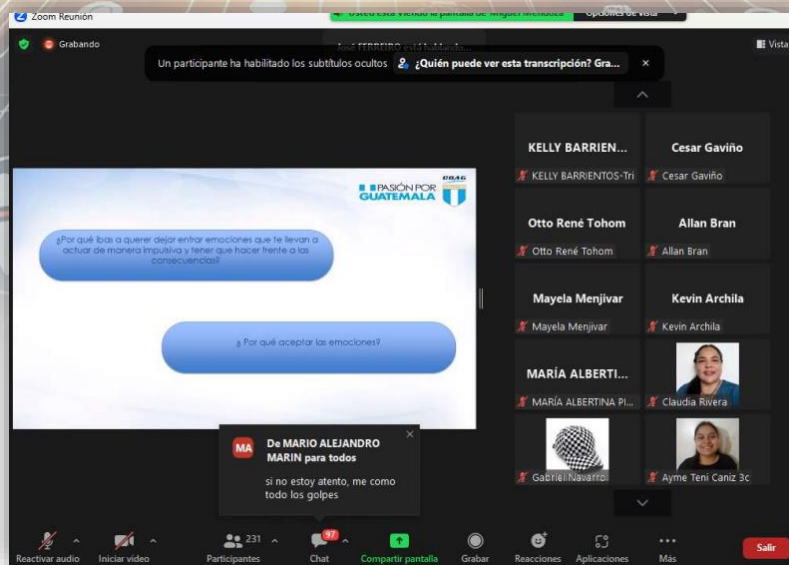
Zoom Reunión

Usted está viendo la pantalla de Miguel Mendoza

Opciones de vista

Grabando

José FERREIRO está hablando...

Vista

Un participante ha habilitado los subtítulos ocultos

¿Quién puede ver esta transcripción? Gra...

PASIÓN POR GUATEMALA

¿Por qué ibas a querer dejar entrar emociones que te llevan a actuar de manera impulsiva y tener que hacer frente a las consecuencias?

¿ Por qué aceptar las emociones?

KELLY BARRIEN...
KELLY BARRIENTOS-Tri

Cesar Gaviño
Cesar Gaviño

Otto René Tohom
Otto René Tohom

Allan Bran
Allan Bran

Mayela Menjivar
Mayela Menjivar

Kevin Archila
Kevin Archila

MARÍA ALBERTI...
MARÍA ALBERTINA PI...

Claudia Rivera

Gabriel Navarro

Ayme Teni Caniz 3c

MA

De MARIO ALEJANDRO MARIN para todos

si no estoy atento, me como todo los golpes

Reactivar audio

Iniciar video

231

Participantes

97

Chat

Compartir pantalla

Grabar

Reacciones

Aplicaciones

Más

Salir